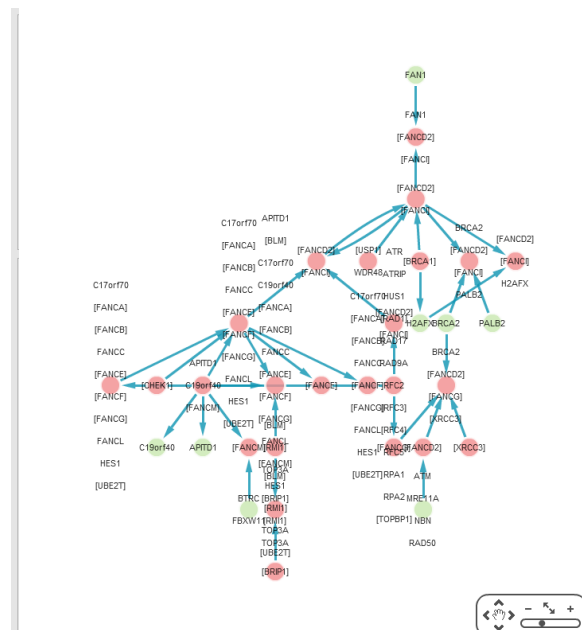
FAN1

FAN1
[FANCD2]
[FANCI]

[FANCD2]
[FANCI]

C17orf70 APITD1
[FANCA] [BLM]
[FANCB] C17orf70
FANCC C19orf40
[FANCE] [FANCA]
[FANCF] [FANCB]
[FANCG] FANCC
FANCL [FANCE]
[FANCF]
[FANCG]
[UBE2T]
FANCL
[FANCM]
[BLM]
HES1

[FANCD2] [USP1] ATR
[FANCI] WDR48 ATRIP
[BRCA1]
BRCA2
[FANCD2] [FANCD2]
[FANCI] [FANCI]
H2AFX
PALB2
H2AFX BRCA2 PALB2

C17orf70 HUS1
[FANCA] [FANCD2]
[FANCI]
RAD17
[FANCB]
RAD9A
FANCC
RFC2
[FANCG]
RFC3
FANCL RFC4
HES1 RFC5
[UBE2T] RPA1
ATM
RPA2 MRE11A
[TOPBP1] NBN
RAD50

BRCA2
[FANCD2]
[FANCG]
[XRCC3]
[FANCE] [FANCD2] [XRCC3]

C17orf70
[FANCA]
[FANCB]
FANCC
[FANCE]
[FANCF]
[FANCG]
FANCL
HES1
[UBE2T]

[CHEK1] C19orf40
APITD1
[FANCM]
C19orf40 APITD1 [FANCM] [RMI1]
HES1
[UBE2T]

[FANCE]

BTRC [BRIP1]
FBXW11 [RMI1]
TOP3A
TOP3A
[UBE2T]
[BRIP1]